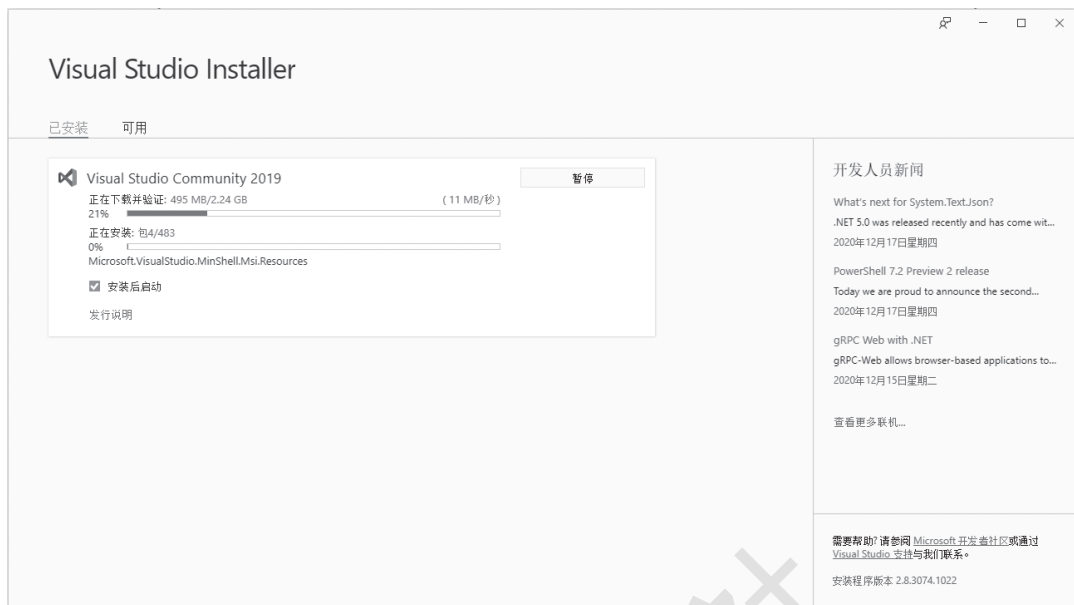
Visual Studio Installer

已安装 可用

Visual Studio Community 2019

暂停

正在下载并验证: 495 MB/2.24 GB (11 MB/秒)
21%

正在安装: 包4/483
0%

Microsoft.VisualStudio.MinShell.Msi.Resources

安装后启动

发行说明

开发人员新闻

What's next for System.Text.Json?
.NET 5.0 was released recently and has come wit...
2020年12月17日星期四

PowerShell 7.2 Preview 2 release
Today we are proud to announce the second...
2020年12月17日星期四

gRPC Web with .NET
gRPC-Web allows browser-based applications to...
2020年12月15日星期二

查看更多联机...

需要帮助? 请参阅 Microsoft 开发者社区或通过 Visual Studio 支持与我们联系。

安装程序版本 2.8.3074.1022